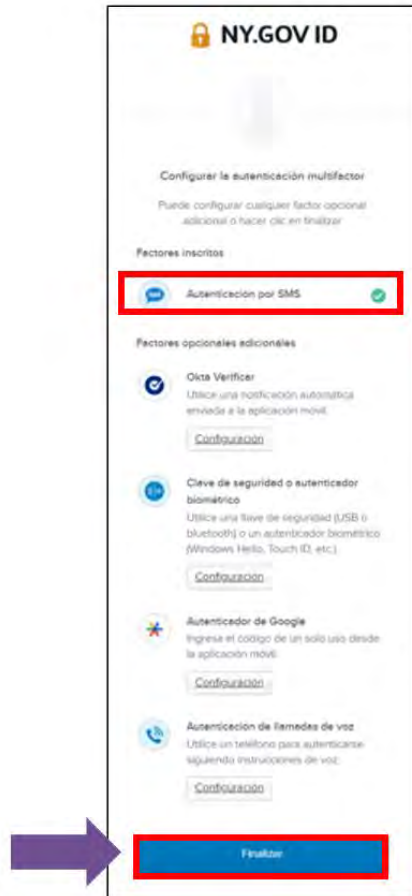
NY.GOV ID

Configurar la autenticación multifactor

Puede configurar cualquier factor opcional adicional o hacer clic en finalizar

Factores inscritos

Autenticación por SMS

Factores opcionales adicionales

Okta Verificar
Utilice una notificación automática enviada a la aplicación móvil.

Configuración

Clave de seguridad o autenticador biométrico
Utilice una llave de seguridad (USB o bluetooth) o un autenticador biométrico (Windows Hello, Touch ID, etc.)

Configuración

Autenticador de Google
Ingrese el código de un solo uso desde la aplicación móvil.

Configuración

Autenticación de llamadas de voz
Utilice un teléfono para autenticarse siguiendo instrucciones de voz.

Configuración

Finalizar